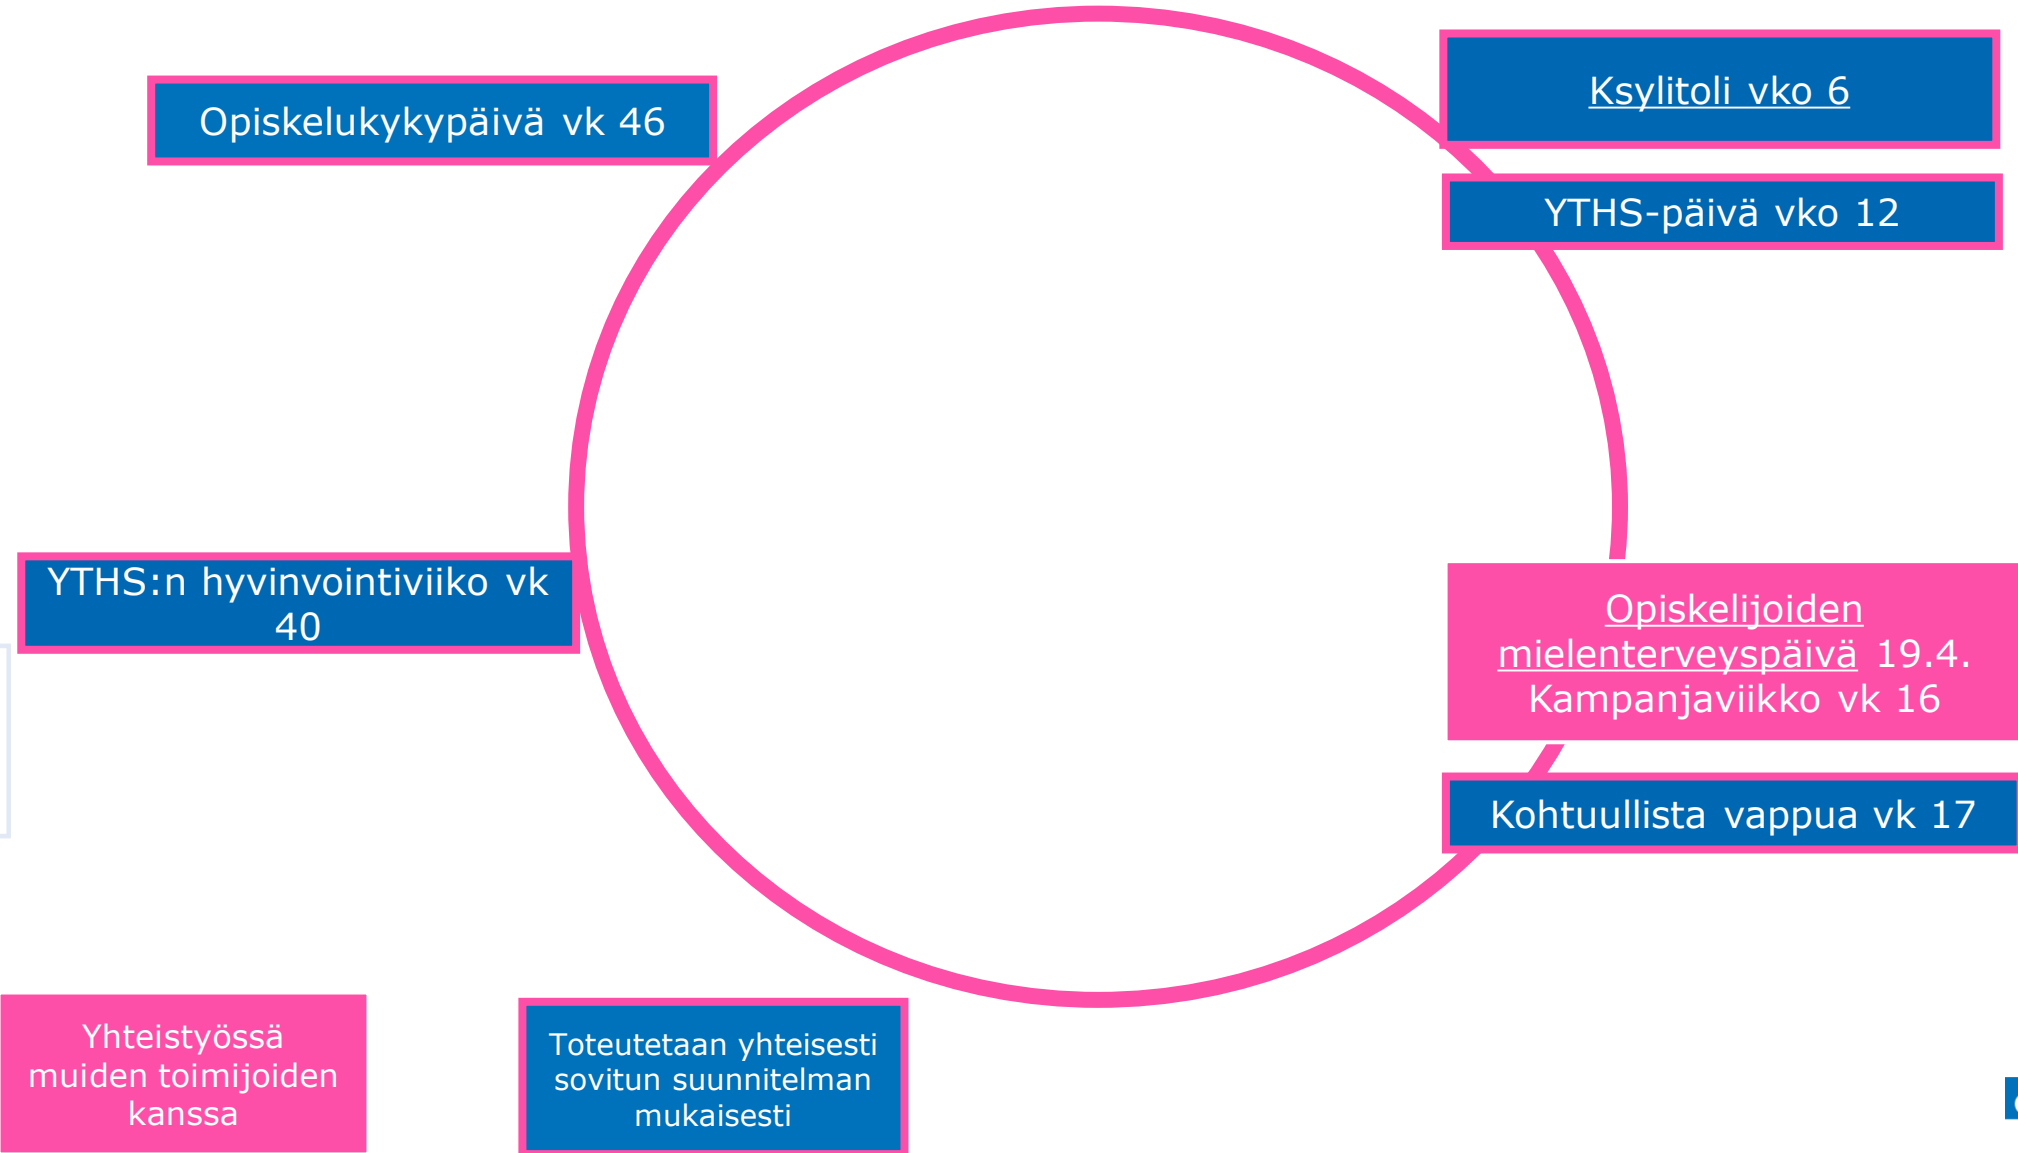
Opiskelukykypäivä vk 46

Ksylitoli vko 6

YTHS-päivä vko 12

YTHS:n hyvinvointiviiko vk 40

Opiskelijoiden mielenterveyspäivä 19.4. Kampanjaviikko vk 16

Kohtuullista vappua vk 17

Yhteistyössä muiden toimijoiden kanssa

Toteutetaan yhteisesti sovitun suunnitelman mukaisesti